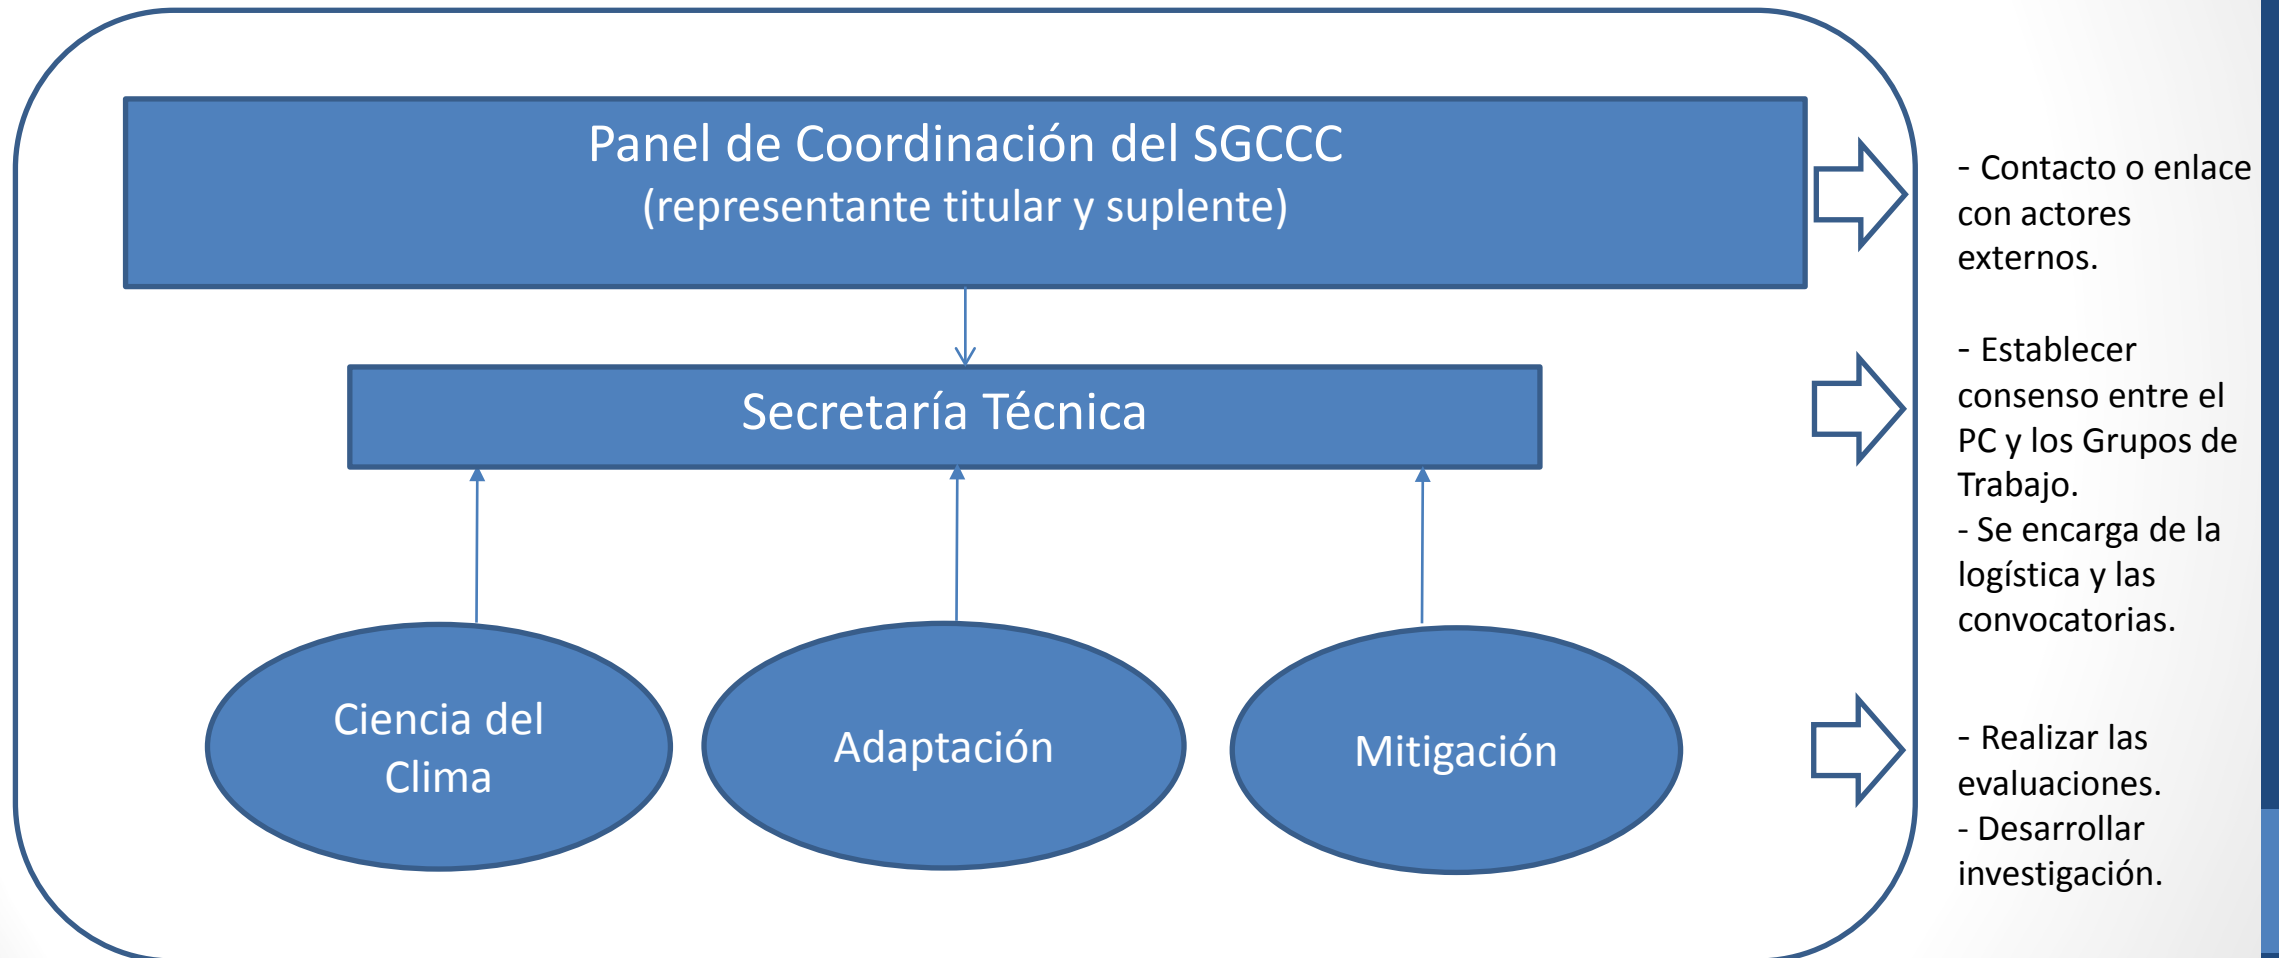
Panel de Coordinación del SGCCC
(representante titular y suplente)

Secretaría Técnica

Ciencia del Clima

Adaptación

Mitigación

- Contacto o enlace con actores externos.

- Establecer consenso entre el PC y los Grupos de Trabajo.
- Se encarga de la logística y las convocatorias.

- Realizar las evaluaciones.
- Desarrollar investigación.